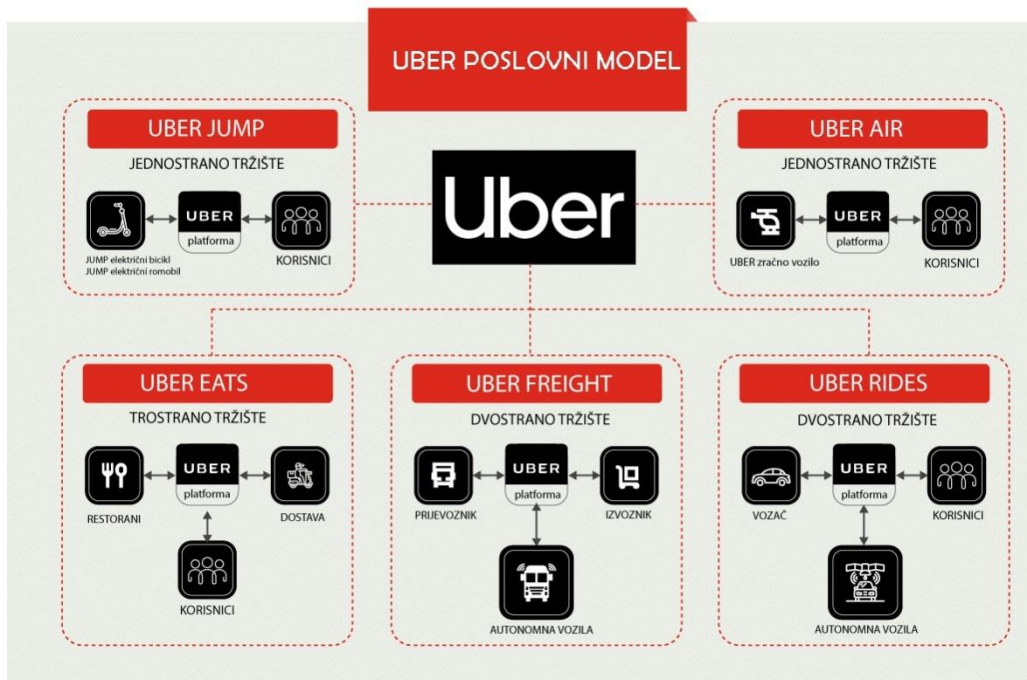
UBER POSLOVNI MODEL

Uber

UBER JUMP
JEDNOSTRANO TRŽIŠTE
UBER
platforma
JUMP električni bicikl
JUMP električni romobil
KORISNICI

UBER AIR
JEDNOSTRANO TRŽIŠTE
UBER
platforma
UBER zračno vozilo
KORISNICI

UBER EATS
TROSTRANO TRŽIŠTE
UBER
platforma
RESTORANI
DOSTAVA
KORISNICI

UBER FREIGHT
DVOSTRANO TRŽIŠTE
UBER
platforma
PRIJEVOZNIK
IZVOZNIK
AUTONOMNA VOZILA

UBER RIDES
DVOSTRANO TRŽIŠTE
UBER
platforma
VOZAČ
KORISNICI
AUTONOMNA VOZILA